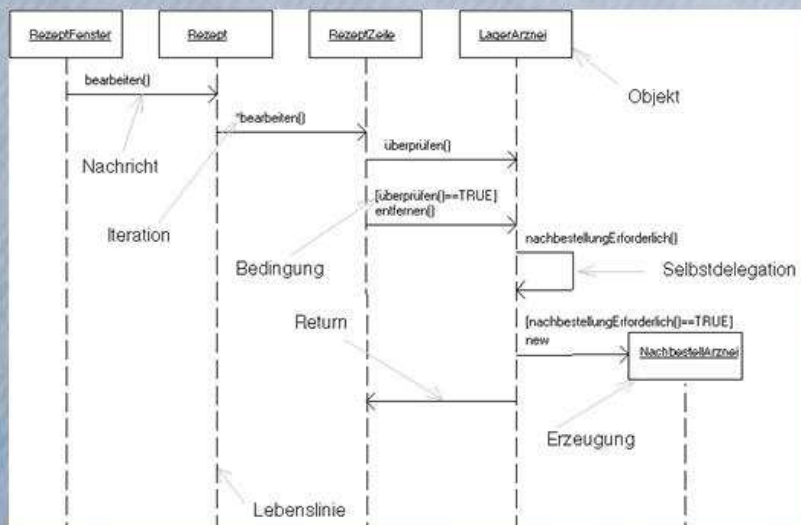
RezeptFenster

Rezept

RezeptZeile

LagerArznei

bearbeiten()

Objekt

*bearbeiten()

Nachricht

überprüfen()

[überprüfen()==TRUE]
entfernen()

Iteration

nachbestellungErforderlich()

Bedingung

Selbstdelegation

Return

[nachbestellungErforderlich()==TRUE]
new

NachbestellArznei

Erzeugung

Lebenslinie